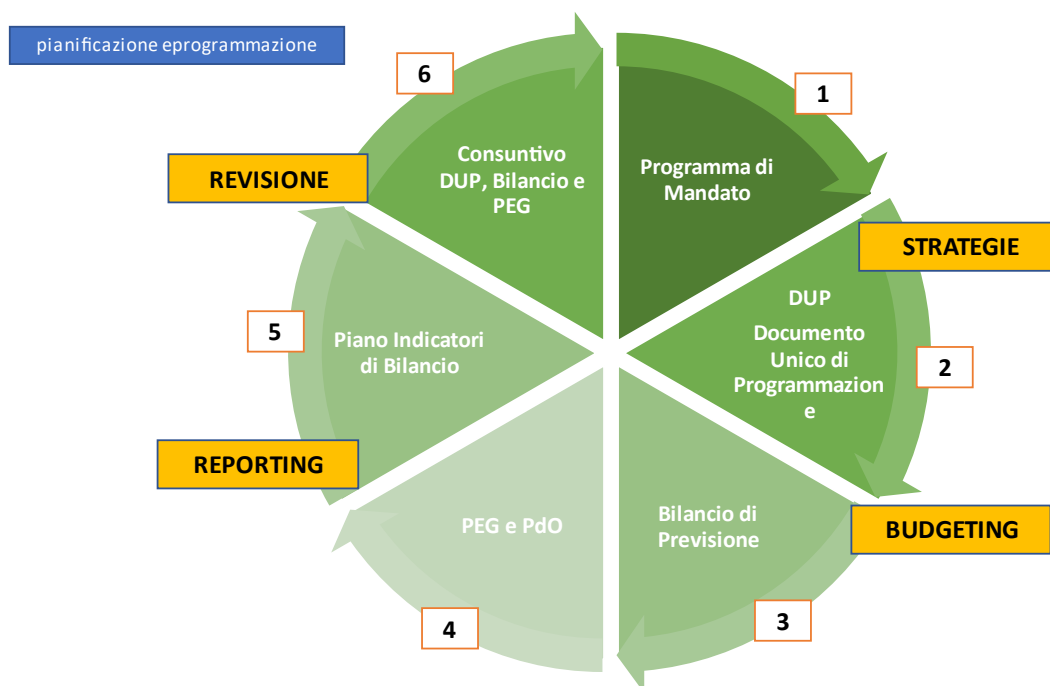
pianificazione eprogrammazione

6

1

Consuntivo DUP, Bilancio e PEG

Programma di Mandato

REVISIONE

STRATEGIE

DUP

Documento Unico di Programmazione

5

Piano Indicatori di Bilancio

2

REPORTING

PEG e PdO

Bilancio di Previsione

BUDGETING

4

3